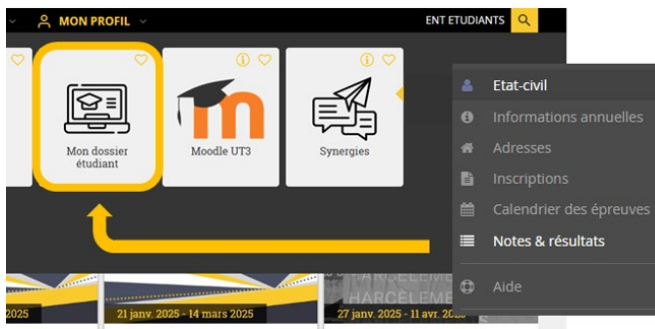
MON PROFIL

ENT ETUDIANTS

Mon dossier étudiant

Moodle UT3

Synergies

Etat-civil
Informations annuelles
Adresses
Inscriptions
Calendrier des épreuves
Notes & résultats
Aide

2025

21 janv. 2025 - 14 mars 2025

27 janv. 2025 - 11 avr. 2025

HARCELEMEN
HARCELEMEN